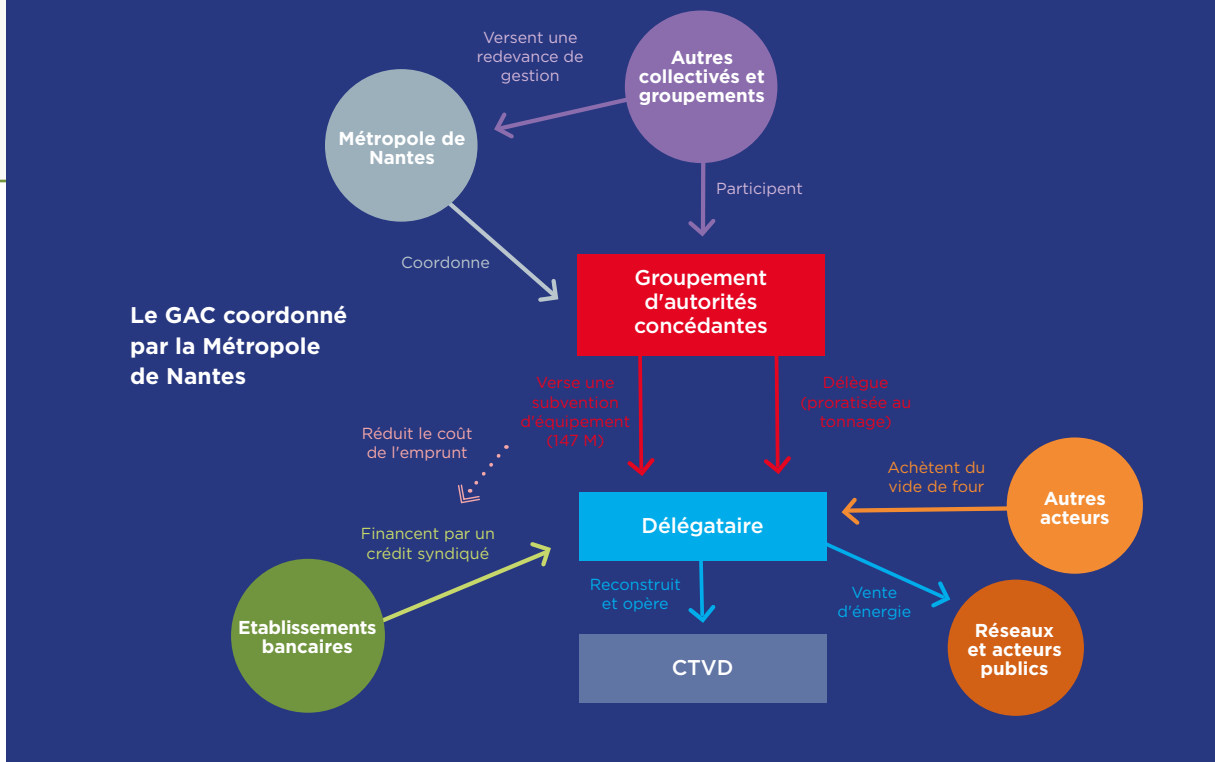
Versent une redevance de gestion

Autres collectivés et groupements

Métropole de Nantes

Participent

Coordonne

Groupement d'autorités concédantes

Le GAC coordonné par la Métropole de Nantes

Verse une subvention d'équipement (147 M)

Délègue (proratisée au tonnage)

Réduit le coût de l'emprunt

Achètent du vide de four

Autres acteurs

Financent par un crédit syndiqué

Délégataire

Reconstruit et opère

Vente d'énergie

Etablissements bancaires

Réseaux et acteurs publics

CTVD